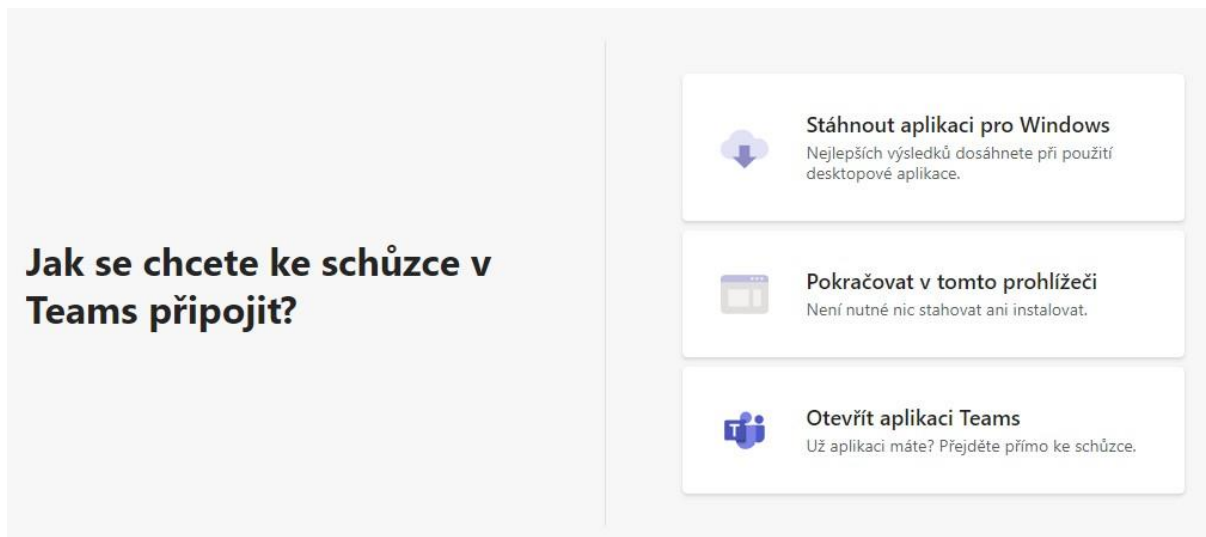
Jak se chcete ke schůzce v Teams připojit?

Stáhnout aplikaci pro Windows
Nejlepších výsledků dosáhnete při použití desktopové aplikace.

Pokračovat v tomto prohlížeči
Není nutné nic stahovat ani instalovat.

Otevřít aplikaci Teams
Už aplikaci máte? Přejděte přímo ke schůzce.